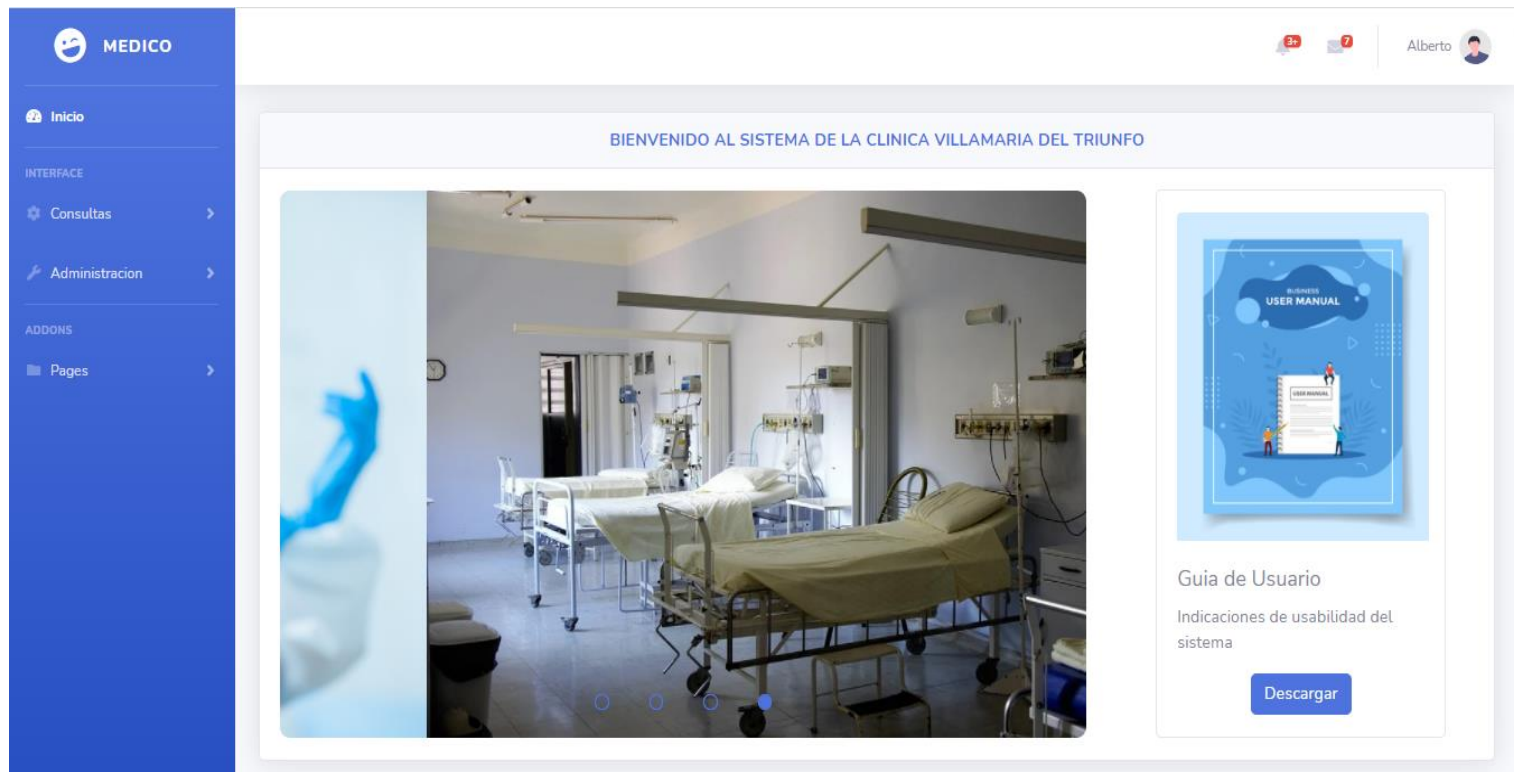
MEDICO

Inicio

INTERFACE

Consultas

Administracion

ADDONS

Pages

3+ 7 Alberto

BIENVENIDO AL SISTEMA DE LA CLINICA VILLAMARIA DEL TRIUNFO

BUSINESS
USER MANUAL

USER MANUAL

Guia de Usuario

Indicaciones de usabilidad del sistema

Descargar